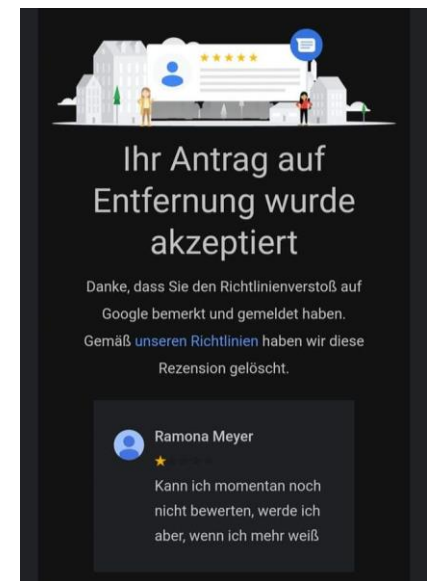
Ihr Antrag auf Entfernung wurde akzeptiert

Danke, dass Sie den Richtlinienverstoß auf Google bemerkt und gemeldet haben. Gemäß unseren Richtlinien haben wir diese Rezension gelöscht.

Ramona Meyer

Kann ich momentan noch nicht bewerten, werde ich aber, wenn ich mehr weiß